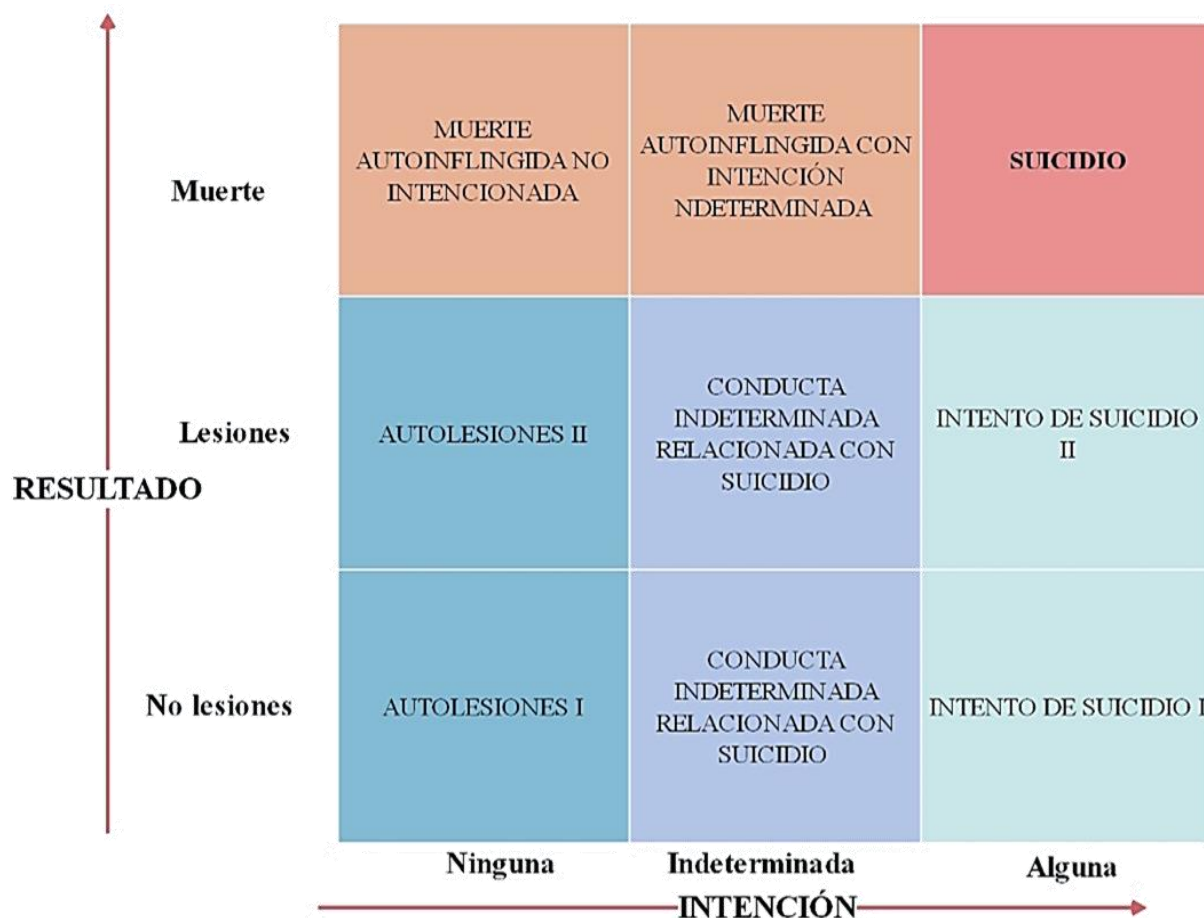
RESULTADO

| | Ninguna | Indeterminada | Alguna |
|---|---|---|---|
| Muerte | MUERTE AUTOINFLINGIDA NO INTENCIONADA | MUERTE AUTOINFLINGIDA CON INTENCIÓN NDETERMINADA | SUICIDIO |
| Lesiones | AUTOLESIONES II | CONDUCTA INDETERMINADA RELACIONADA CON SUICIDIO | INTENTO DE SUICIDIO II |
| No lesiones | AUTOLESIONES I | CONDUCTA INDETERMINADA RELACIONADA CON SUICIDIO | INTENTO DE SUICIDIO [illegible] |

INTENCIÓN